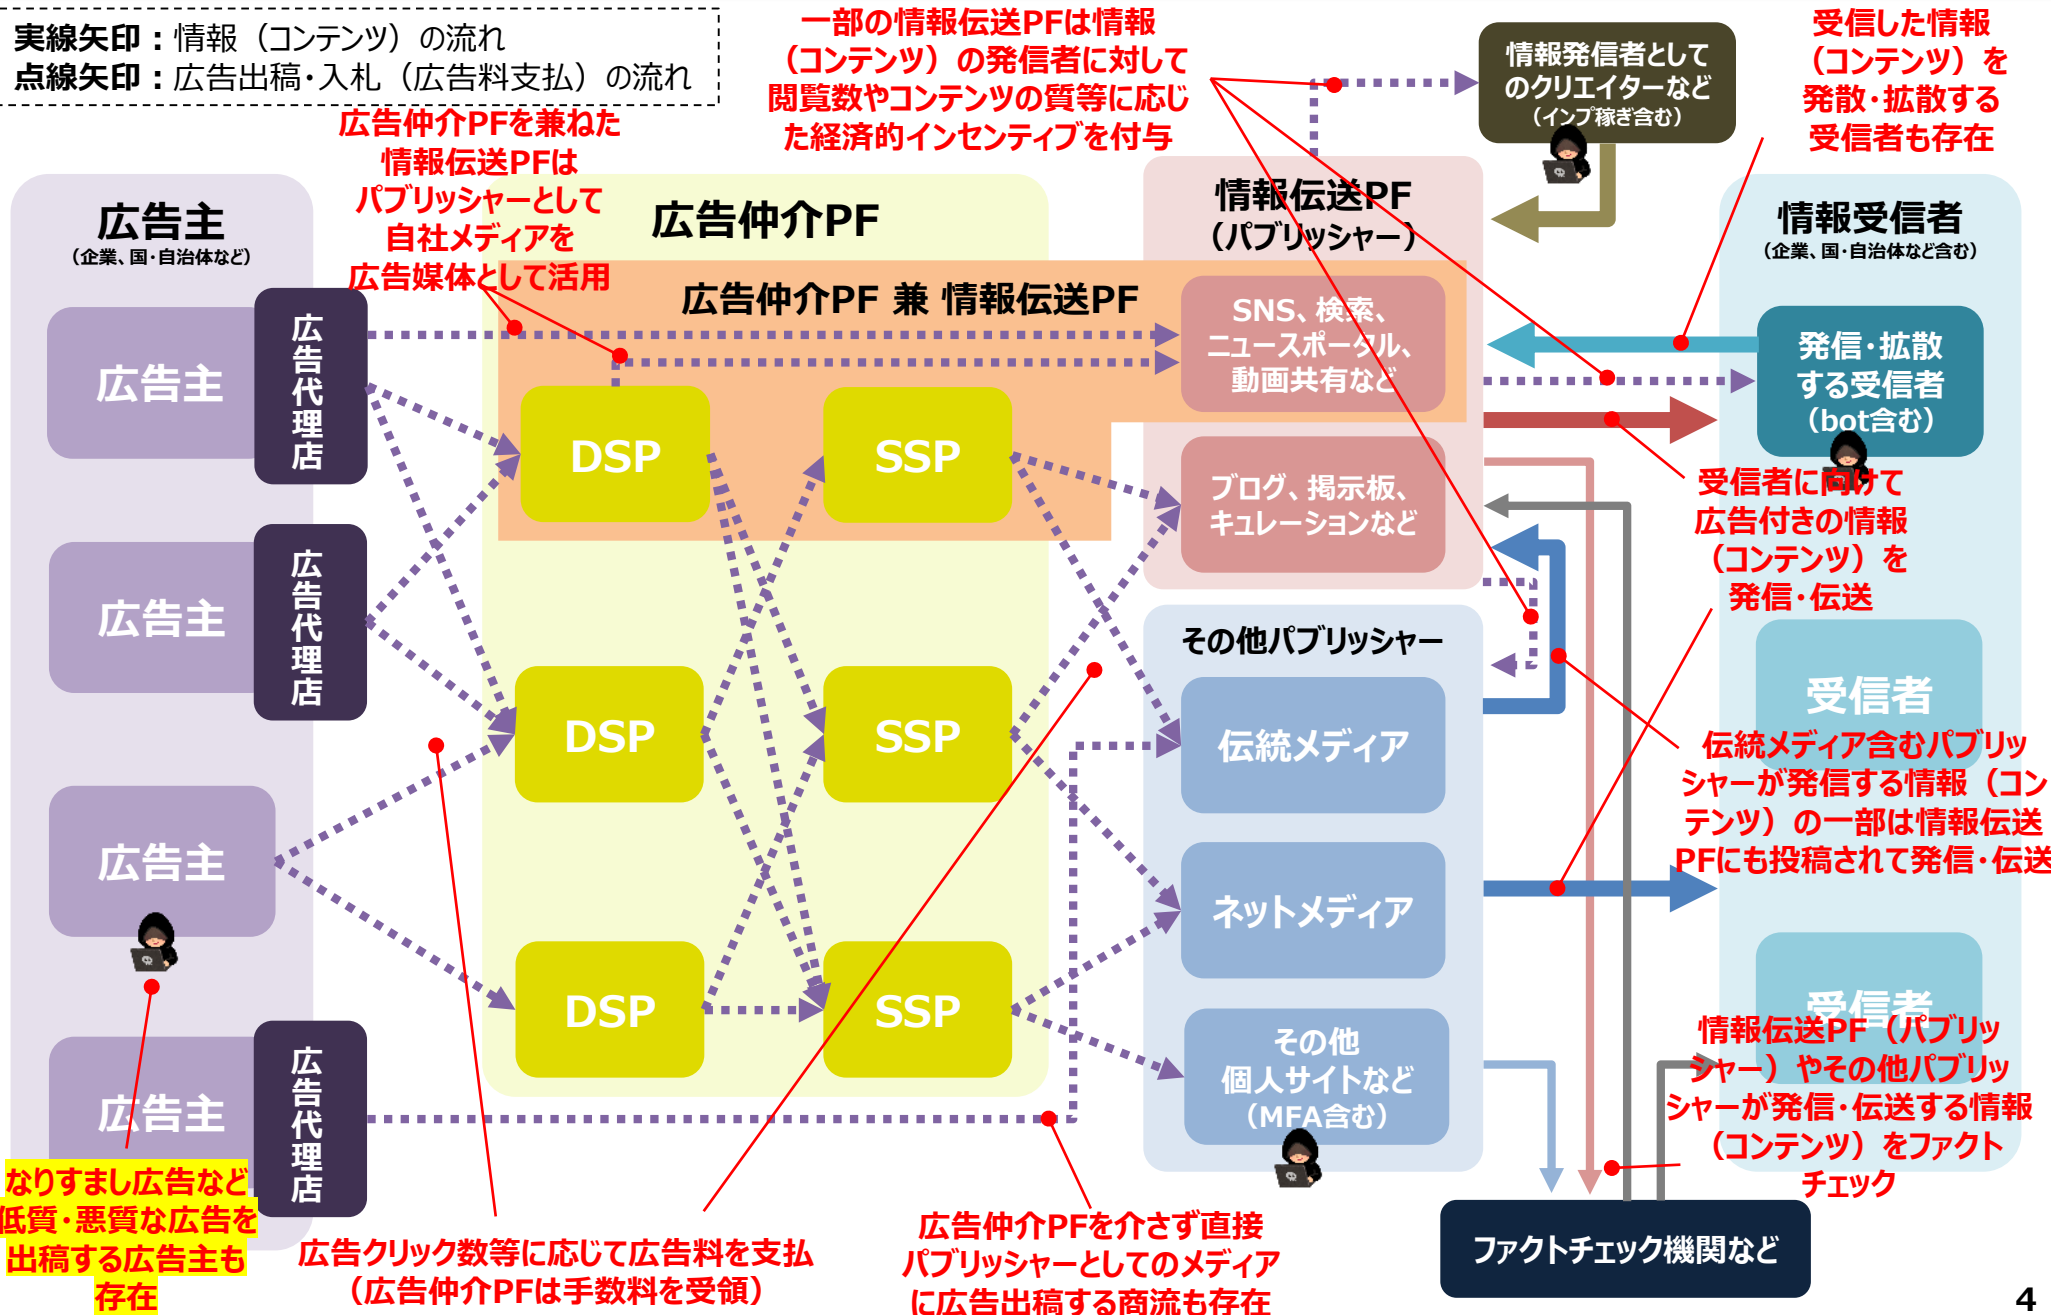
実線矢印：情報（コンテンツ）の流れ
点線矢印：広告出稿・入札（広告料支払）の流れ

広告仲介PFを兼ねた情報伝送PFはパブリッシャーとして自社メディアを広告媒体として活用

一部の情報伝送PFは情報（コンテンツ）の発信者に対して閲覧数やコンテンツの質等に応じた経済的インセンティブを付与

情報発信者としてのクリエイターなど（インフ稼ぎ含む）

受信した情報（コンテンツ）を発散・拡散する受信者も存在

広告主
（企業、国・自治体など）

広告主
広告代理店
広告主
広告代理店
広告主
広告主
広告代理店

広告仲介PF

広告仲介PF 兼 情報伝送PF

DSP
SSP
DSP
SSP
DSP
SSP

情報伝送PF
（パブリッシャー）

SNS、検索、ニュースポータル、動画共有など

ブログ、掲示板、キュレーションなど

その他パブリッシャー

伝統メディア
ネットメディア
その他
個人サイトなど
（MFA含む）

情報受信者
（企業、国・自治体など含む）

発信・拡散する受信者（bot含む）

受信者に向けて広告付きの情報（コンテンツ）を発信・伝送

受信者

伝統メディア含むパブリッシャーが発信する情報（コンテンツ）の一部は情報伝送PFにも投稿されて発信・伝送

受信者

情報伝送PF（パブリッシャー）やその他パブリッシャーが発信・伝送する情報（コンテンツ）をファクトチェック

ファクトチェック機関など

なりすまし広告など低質・悪質な広告を出稿する広告主も存在

広告クリック数等に応じて広告料を支払
（広告仲介PFは手数料を受領）

広告仲介PFを介さず直接パブリッシャーとしてのメディアに広告出稿する商流も存在

4